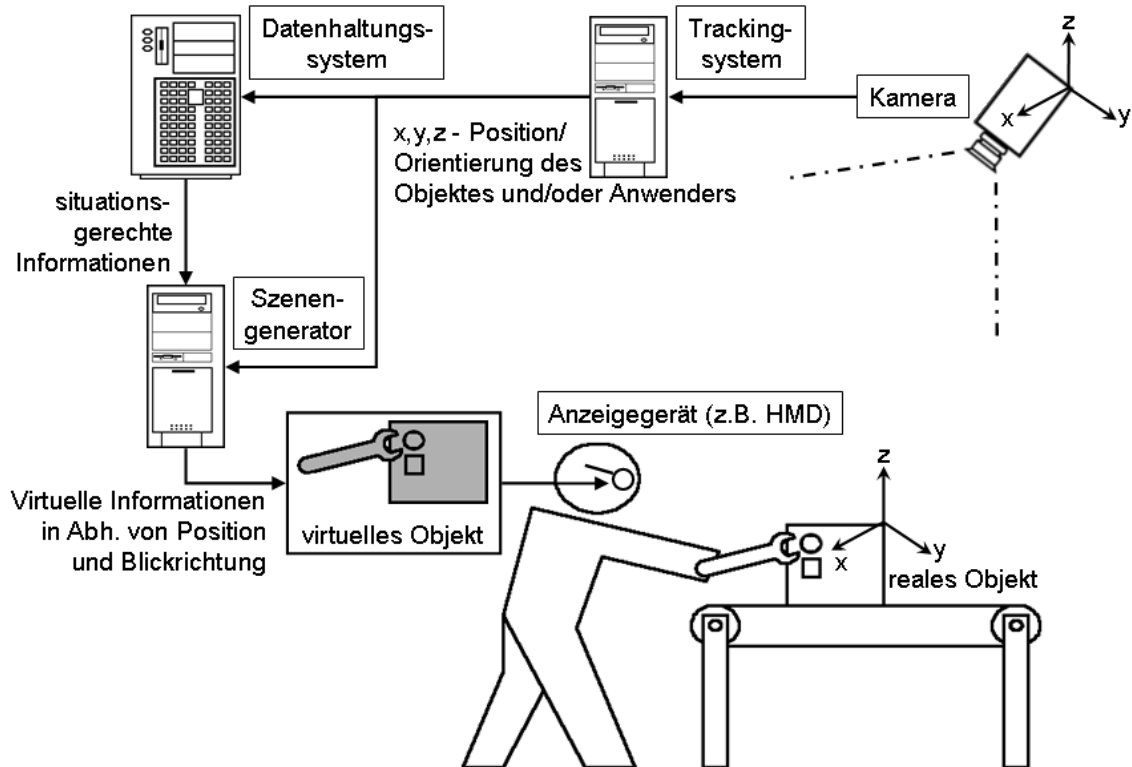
Datenhaltungssystem

Trackingsystem

z

Kamera

x

y

x,y,z - Position/ Orientierung des Objektes und/oder Anwenders

situationsgerechte Informationen

Szenengenerator

Anzeigegerät (z.B. HMD)

z

Virtuelle Informationen in Abh. von Position und Blickrichtung

virtuelles Objekt

y

x

reales Objekt